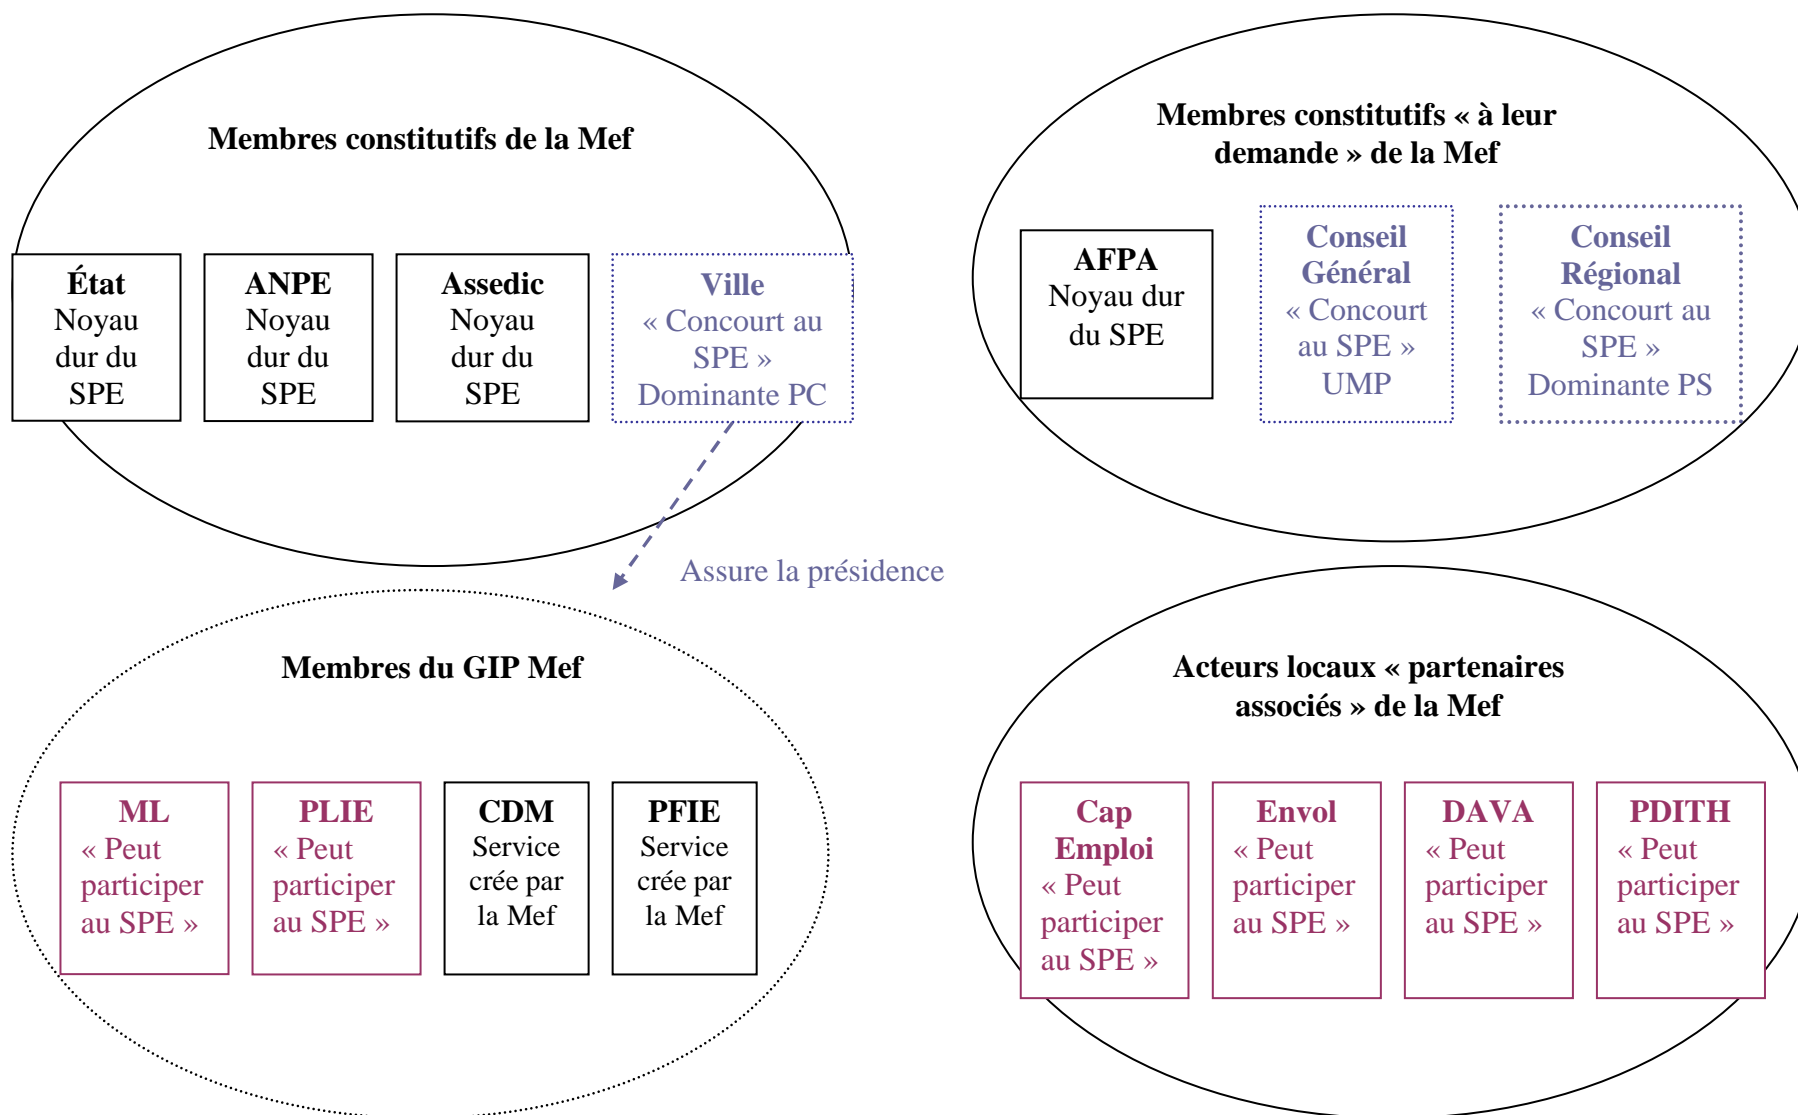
Membres constitutifs de la Mef

État
Noyau dur du SPE

ANPE
Noyau dur du SPE

Assedic
Noyau dur du SPE

Ville
« Concourt au SPE »
Dominante PC

Membres constitutifs « à leur demande » de la Mef

AFPA
Noyau dur du SPE

Conseil Général
« Concourt au SPE »
UMP

Conseil Régional
« Concourt au SPE »
Dominante PS

Assure la présidence

Membres du GIP Mef

ML
« Peut participer au SPE »

PLIE
« Peut participer au SPE »

CDM
Service crée par la Mef

PFIE
Service crée par la Mef

Acteurs locaux « partenaires associés » de la Mef

Cap Emploi
« Peut participer au SPE »

Envol
« Peut participer au SPE »

DAVA
« Peut participer au SPE »

PDITH
« Peut participer au SPE »